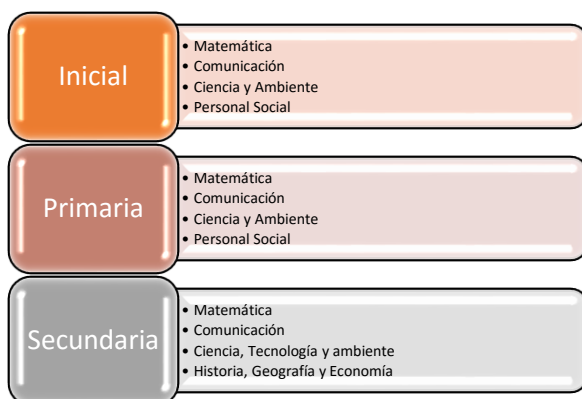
Inicial

• Matemática
• Comunicación
• Ciencia y Ambiente
• Personal Social

Primaria

• Matemática
• Comunicación
• Ciencia y Ambiente
• Personal Social

Secundaria

• Matemática
• Comunicación
• Ciencia, Tecnología y ambiente
• Historia, Geografía y Economía